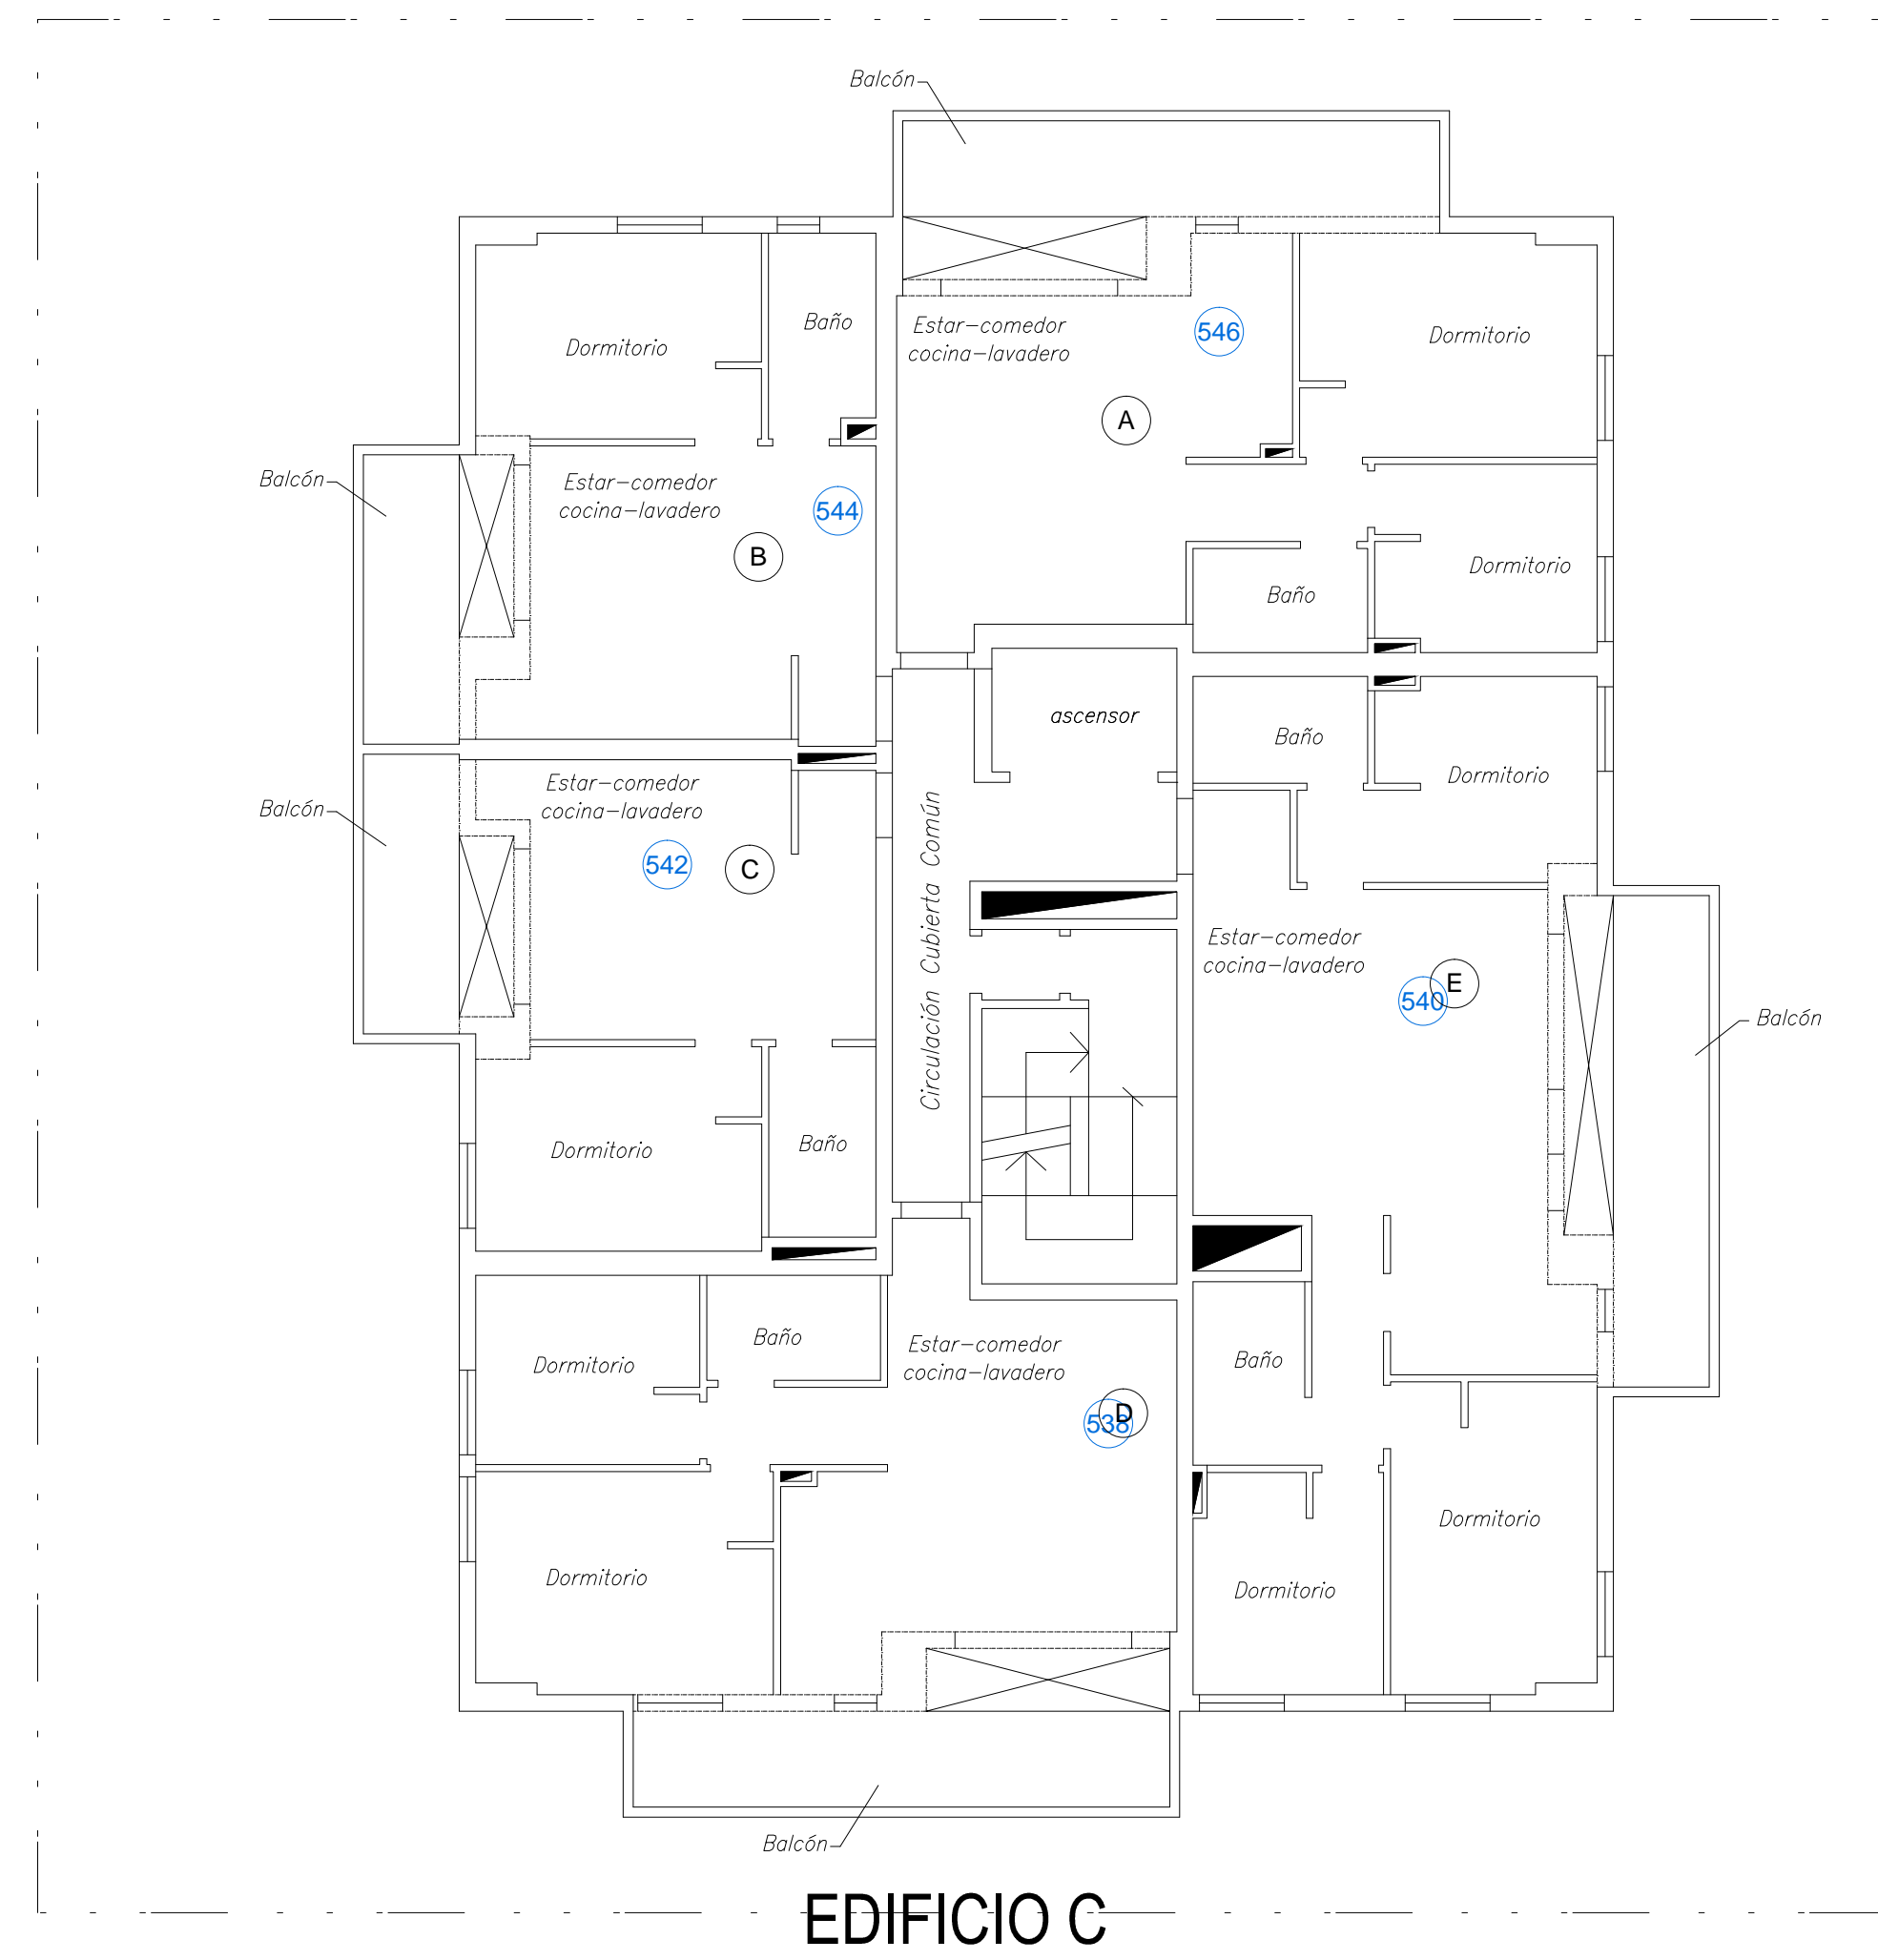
Balcón

Baño

Dormitorio

Estar–comedor
cocina–lavadero

546

Dormitorio

A

Balcón

Estar–comedor
cocina–lavadero

544

B

Baño

Dormitorio

ascensor

Baño

Dormitorio

Balcón

Estar–comedor
cocina–lavadero

542

C

Circulación Cubierta Común

Estar–comedor
cocina–lavadero

540

E

Balcón

Dormitorio

Baño

Dormitorio

Baño

Estar–comedor
cocina–lavadero

538

D

Baño

Dormitorio

Dormitorio

Dormitorio

Balcón

EDIFICIO C